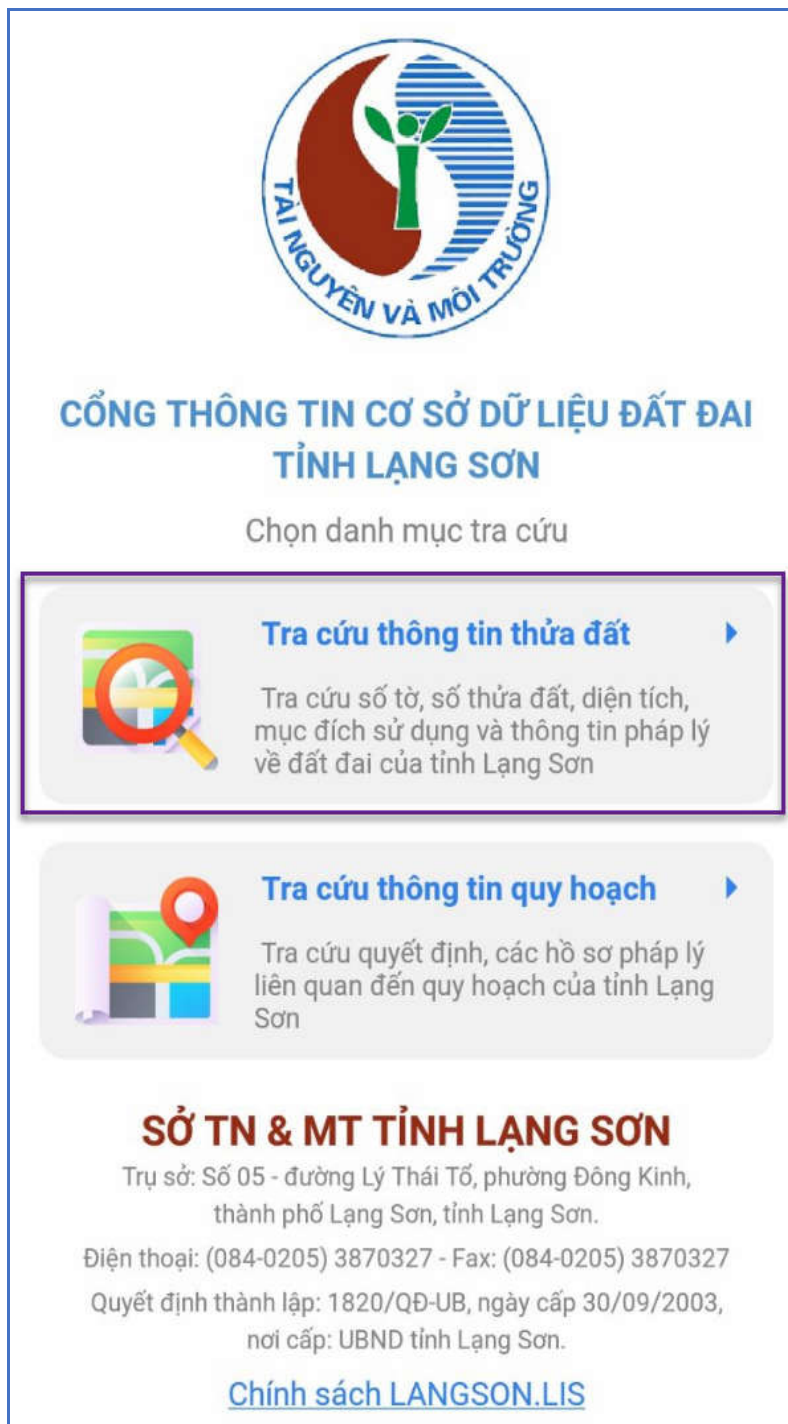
TÀI NGUYÊN VÀ MÔI TRƯỜNG

CỔNG THÔNG TIN CƠ SỞ DỮ LIỆU ĐẤT ĐAI TỈNH LẠNG SƠN

Chọn danh mục tra cứu

Tra cứu thông tin thửa đất

Tra cứu số tờ, số thửa đất, diện tích, mục đích sử dụng và thông tin pháp lý về đất đai của tỉnh Lạng Sơn

Tra cứu thông tin quy hoạch

Tra cứu quyết định, các hồ sơ pháp lý liên quan đến quy hoạch của tỉnh Lạng Sơn

SỞ TN & MT TỈNH LẠNG SƠN

Trụ sở: Số 05 - đường Lý Thái Tổ, phường Đông Kinh, thành phố Lạng Sơn, tỉnh Lạng Sơn.

Điện thoại: (084-0205) 3870327 - Fax: (084-0205) 3870327

Quyết định thành lập: 1820/QĐ-UB, ngày cấp 30/09/2003, nơi cấp: UBND tỉnh Lạng Sơn.

Chính sách LANGSON.LIS